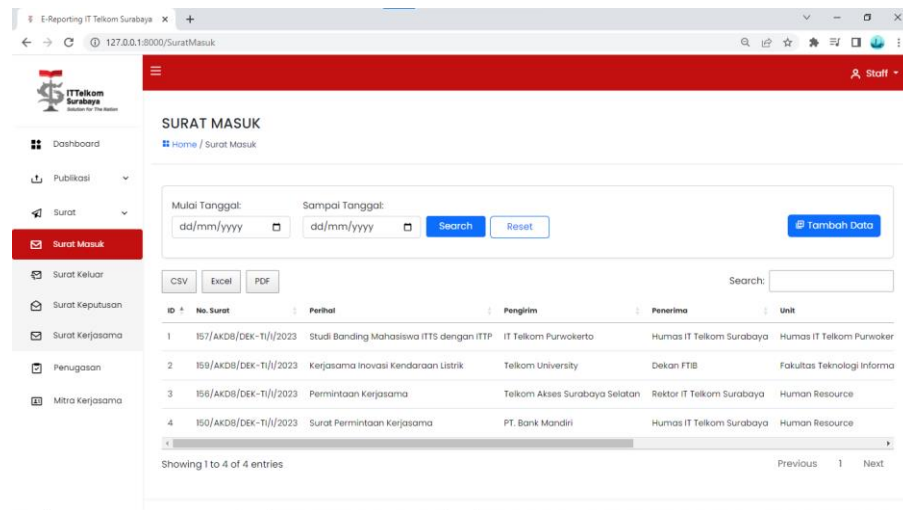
E-Reporting IT Telkom Surabaya ×   +

127.0.0.1:8000/SuratMasuk

ITTelkom Surabaya
Solution for The Nation

Staff

Dashboard
Publikasi
Surat
Surat Masuk
Surat Keluar
Surat Keputusan
Surat Kerjasama
Penugasan
Mitra Kerjasama

SURAT MASUK
Home / Surat Masuk

Mulai Tanggal:
dd/mm/yyyy
Sampai Tanggal:
dd/mm/yyyy
Search
Reset
Tambah Data

CSV   Excel   PDF
Search:

| ID | No. Surat | Perihal | Pengirim | Penerima | Unit |
|---|---|---|---|---|---|
| 1 | 157/AKD8/DEK-TI/I/2023 | Studi Banding Mahasiswa ITTS dengan ITTP | IT Telkom Purwokerto | Humas IT Telkom Surabaya | Humas IT Telkom Purwoker |
| 2 | 159/AKD8/DEK-TI/I/2023 | Kerjasama Inovasi Kendaraan Listrik | Telkom University | Dekan FTIB | Fakultas Teknologi Informa |
| 3 | 156/AKD8/DEK-TI/I/2023 | Permintaan Kerjasama | Telkom Akses Surabaya Selatan | Rektor IT Telkom Surabaya | Human Resource |
| 4 | 150/AKD8/DEK-TI/I/2023 | Surat Permintaan Kerjasama | PT. Bank Mandiri | Humas IT Telkom Surabaya | Human Resource |

Showing 1 to 4 of 4 entries
Previous   1   Next